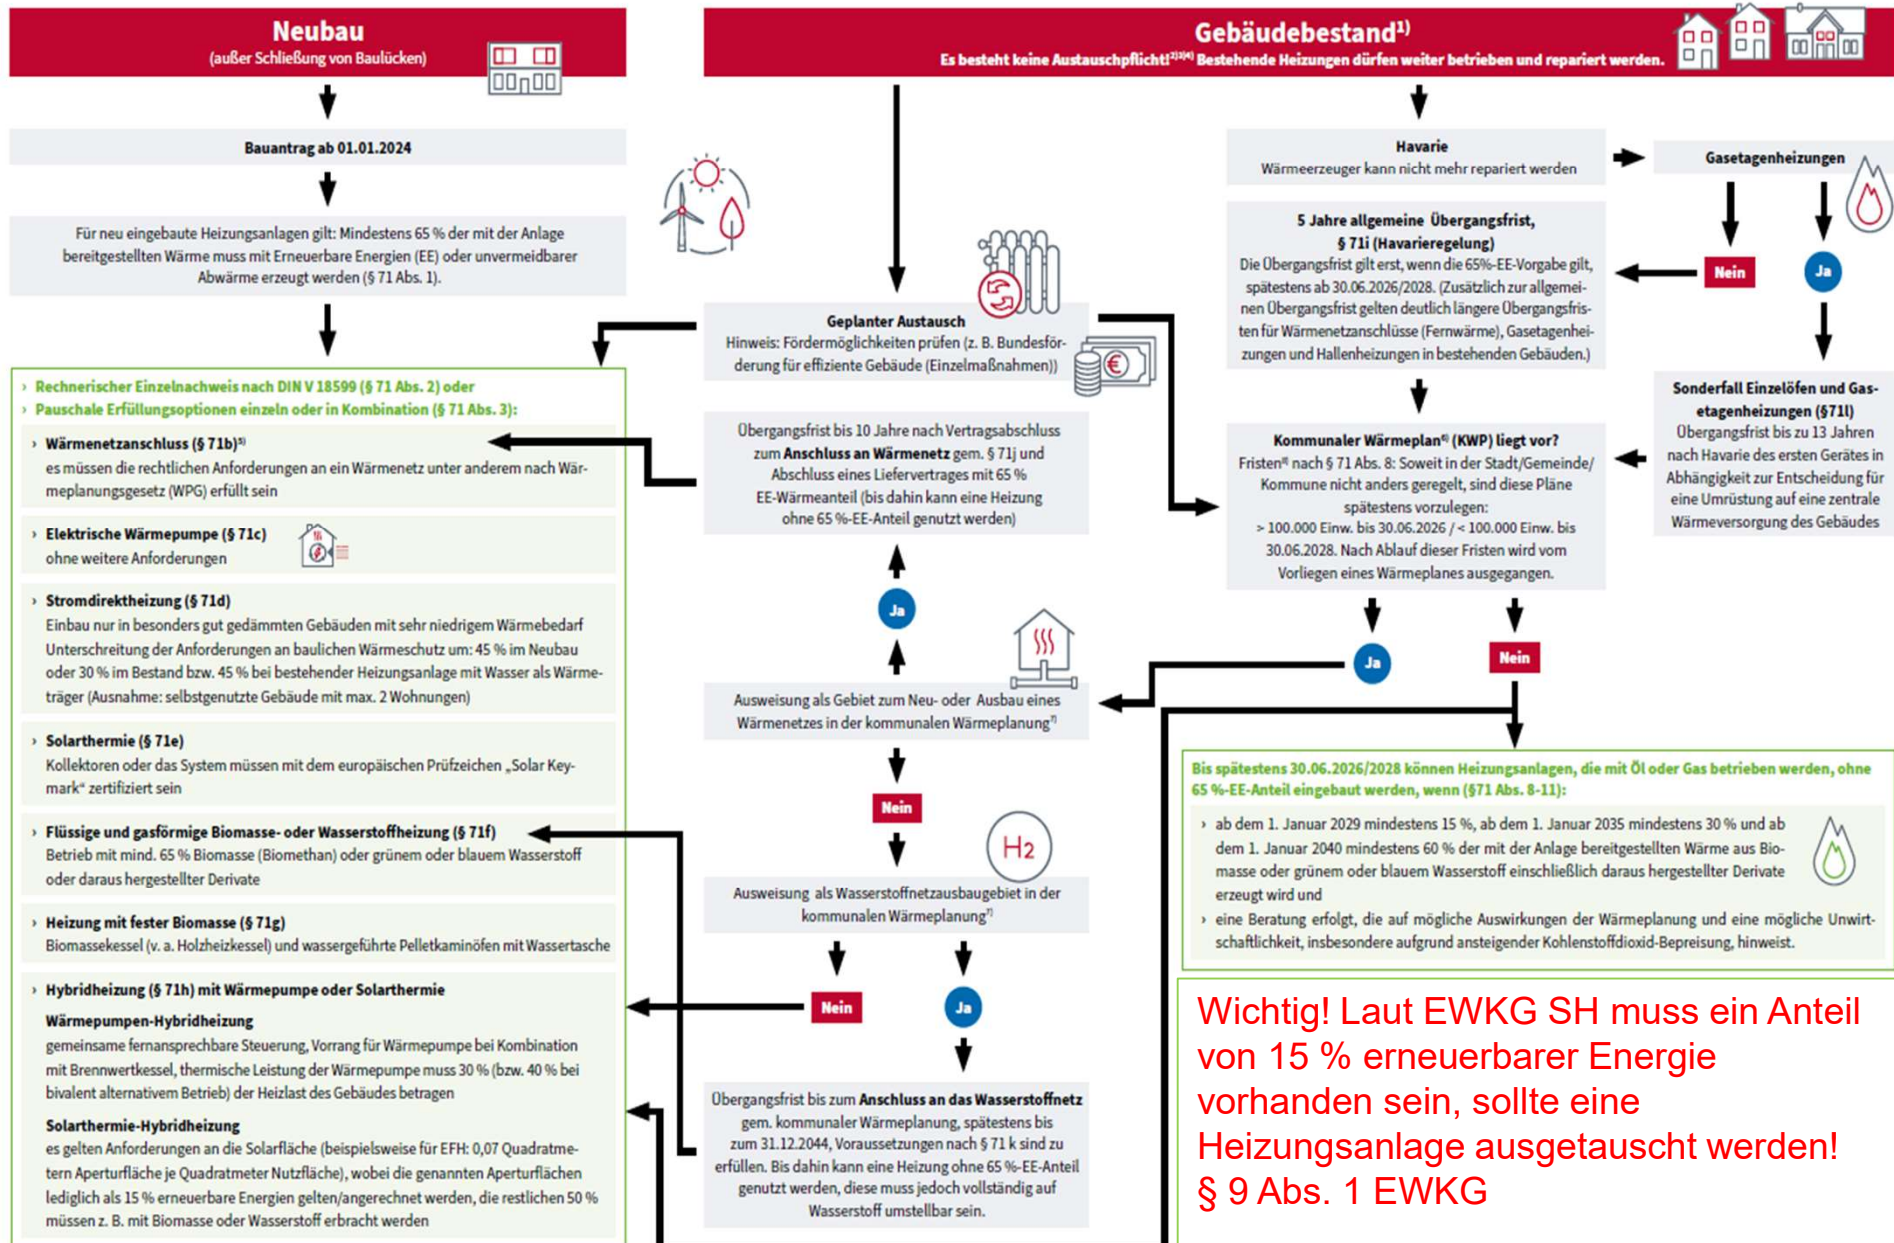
Neubau
(außer Schließung von Baulücken)

Bauantrag ab 01.01.2024

Für neu eingebaute Heizungsanlagen gilt: Mindestens 65 % der mit der Anlage bereitgestellten Wärme muss mit Erneuerbare Energien (EE) oder unvermeidbarer Abwärme erzeugt werden (§ 71 Abs. 1).

› Rechnerischer Einzelnachweis nach DIN V 18599 (§ 71 Abs. 2) oder
› Pauschale Erfüllungsoptionen einzeln oder in Kombination (§ 71 Abs. 3):

› Wärmenetzanschluss (§ 71b)⁵⁾
es müssen die rechtlichen Anforderungen an ein Wärmenetz unter anderem nach Wärmeplanungsgesetz (WPG) erfüllt sein

› Elektrische Wärmepumpe (§ 71c)
ohne weitere Anforderungen

› Stromdirektheizung (§ 71d)
Einbau nur in besonders gut gedämmten Gebäuden mit sehr niedrigem Wärmebedarf Unterschreitung der Anforderungen an baulichen Wärmeschutz um: 45 % im Neubau oder 30 % im Bestand bzw. 45 % bei bestehender Heizungsanlage mit Wasser als Wärmeträger (Ausnahme: selbstgenutzte Gebäude mit max. 2 Wohnungen)

› Solarthermie (§ 71e)
Kollektoren oder das System müssen mit dem europäischen Prüfzeichen „Solar Keymark" zertifiziert sein

› Flüssige und gasförmige Biomasse- oder Wasserstoffheizung (§ 71f)
Betrieb mit mind. 65 % Biomasse (Biomethan) oder grünem oder blauem Wasserstoff oder daraus hergestellter Derivate

› Heizung mit fester Biomasse (§ 71g)
Biomassekessel (v. a. Holzheizkessel) und wassergeführte Pelletkaminöfen mit Wassertasche

› Hybridheizung (§ 71h) mit Wärmepumpe oder Solarthermie
Wärmepumpen-Hybridheizung
gemeinsame fernansprechbare Steuerung, Vorrang für Wärmepumpe bei Kombination mit Brennwertkessel, thermische Leistung der Wärmepumpe muss 30 % (bzw. 40 % bei bivalent alternativem Betrieb) der Heizlast des Gebäudes betragen
Solarthermie-Hybridheizung
es gelten Anforderungen an die Solarfläche (beispielsweise für EFH: 0,07 Quadratmetern Aperturfläche je Quadratmeter Nutzfläche), wobei die genannten Aperturflächen lediglich als 15 % erneuerbare Energien gelten/angerechnet werden, die restlichen 50 % müssen z. B. mit Biomasse oder Wasserstoff erbracht werden

Gebäudebestand¹⁾
Es besteht keine Austauschpflicht!²⁾³⁾⁴⁾ Bestehende Heizungen dürfen weiter betrieben und repariert werden.

Geplanter Austausch
Hinweis: Fördermöglichkeiten prüfen (z. B. Bundesförderung für effiziente Gebäude (Einzelmaßnahmen))

Übergangsfrist bis 10 Jahre nach Vertragsabschluss zum Anschluss an Wärmenetz gem. § 71j und Abschluss eines Liefervertrages mit 65 % EE-Wärmeanteil (bis dahin kann eine Heizung ohne 65 %-EE-Anteil genutzt werden)

Ja

Ausweisung als Gebiet zum Neu- oder Ausbau eines Wärmenetzes in der kommunalen Wärmeplanung⁷⁾

Nein

H2

Ausweisung als Wasserstoffnetzausbaugebiet in der kommunalen Wärmeplanung⁷⁾

Nein

Ja

Übergangsfrist bis zum Anschluss an das Wasserstoffnetz gem. kommunaler Wärmeplanung, spätestens bis zum 31.12.2044, Voraussetzungen nach § 71 k sind zu erfüllen. Bis dahin kann eine Heizung ohne 65 %-EE-Anteil genutzt werden, diese muss jedoch vollständig auf Wasserstoff umstellbar sein.

Havarie
Wärmeerzeuger kann nicht mehr repariert werden

Gasetagenheizungen

Nein

Ja

5 Jahre allgemeine Übergangsfrist, § 71i (Havarieregelung)
Die Übergangsfrist gilt erst, wenn die 65%-EE-Vorgabe gilt, spätestens ab 30.06.2026/2028. (Zusätzlich zur allgemeinen Übergangsfrist gelten deutlich längere Übergangsfristen für Wärmenetzanschlüsse (Fernwärme), Gasetagenheizungen und Hallenheizungen in bestehenden Gebäuden.)

Sonderfall Einzelöfen und Gasetagenheizungen (§71l)
Übergangsfrist bis zu 13 Jahren nach Havarie des ersten Gerätes in Abhängigkeit zur Entscheidung für eine Umrüstung auf eine zentrale Wärmeversorgung des Gebäudes

Kommunaler Wärmeplan⁶⁾ (KWP) liegt vor?
Fristen⁸⁾ nach § 71 Abs. 8: Soweit in der Stadt/Gemeinde/Kommune nicht anders geregelt, sind diese Pläne spätestens vorzulegen:
> 100.000 Einw. bis 30.06.2026 / < 100.000 Einw. bis 30.06.2028. Nach Ablauf dieser Fristen wird vom Vorliegen eines Wärmeplanes ausgegangen.

Ja

Nein

Bis spätestens 30.06.2026/2028 können Heizungsanlagen, die mit Öl oder Gas betrieben werden, ohne 65 %-EE-Anteil eingebaut werden, wenn (§71 Abs. 8-11):
› ab dem 1. Januar 2029 mindestens 15 %, ab dem 1. Januar 2035 mindestens 30 % und ab dem 1. Januar 2040 mindestens 60 % der mit der Anlage bereitgestellten Wärme aus Biomasse oder grünem oder blauem Wasserstoff einschließlich daraus hergestellter Derivate erzeugt wird und
› eine Beratung erfolgt, die auf mögliche Auswirkungen der Wärmeplanung und eine mögliche Unwirtschaftlichkeit, insbesondere aufgrund ansteigender Kohlenstoffdioxid-Bepreisung, hinweist.

Wichtig! Laut EWKG SH muss ein Anteil von 15 % erneuerbarer Energie vorhanden sein, sollte eine Heizungsanlage ausgetauscht werden!
§ 9 Abs. 1 EWKG